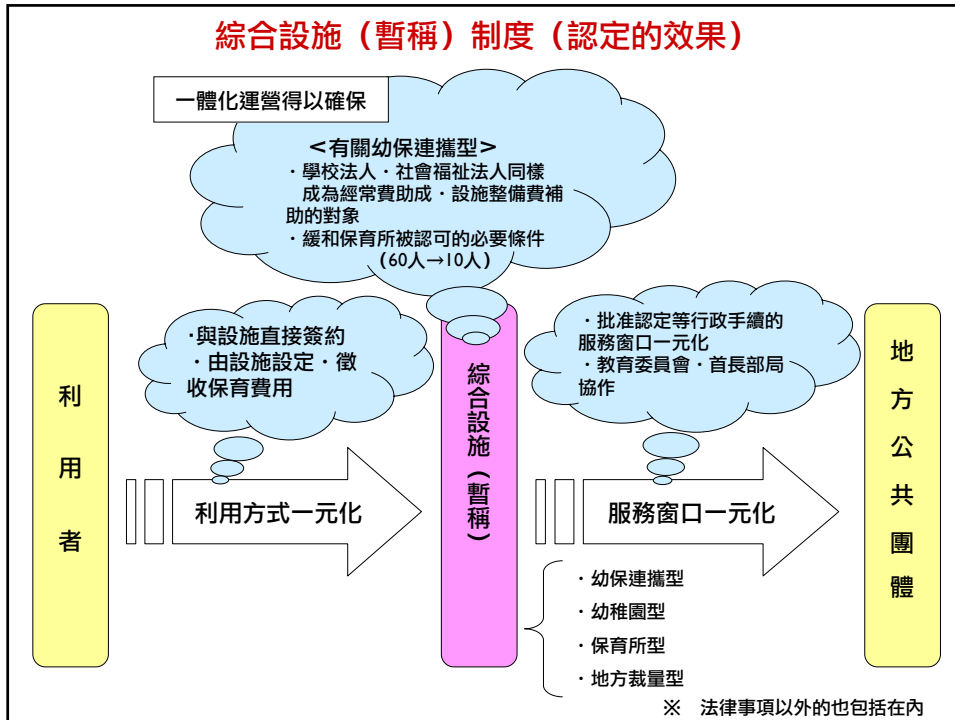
綜合設施（暫稱）制度（認定的效果）

一體化運營得以確保

＜有關幼保連攜型＞
・學校法人・社會福祉法人同樣成為經常費助成・設施整備費補助的對象
・緩和保育所被認可的必要條件（60人→10人）

・與設施直接簽約
・由設施設定・徵收保育費用

・批准認定等行政手續的服務窗口一元化
・教育委員會・首長部局協作

利用者

利用方式一元化

綜合設施（暫稱）

服務窗口一元化

地方公共團體

・幼保連攜型
・幼稚園型
・保育所型
・地方裁量型

※ 法律事項以外的也包括在內